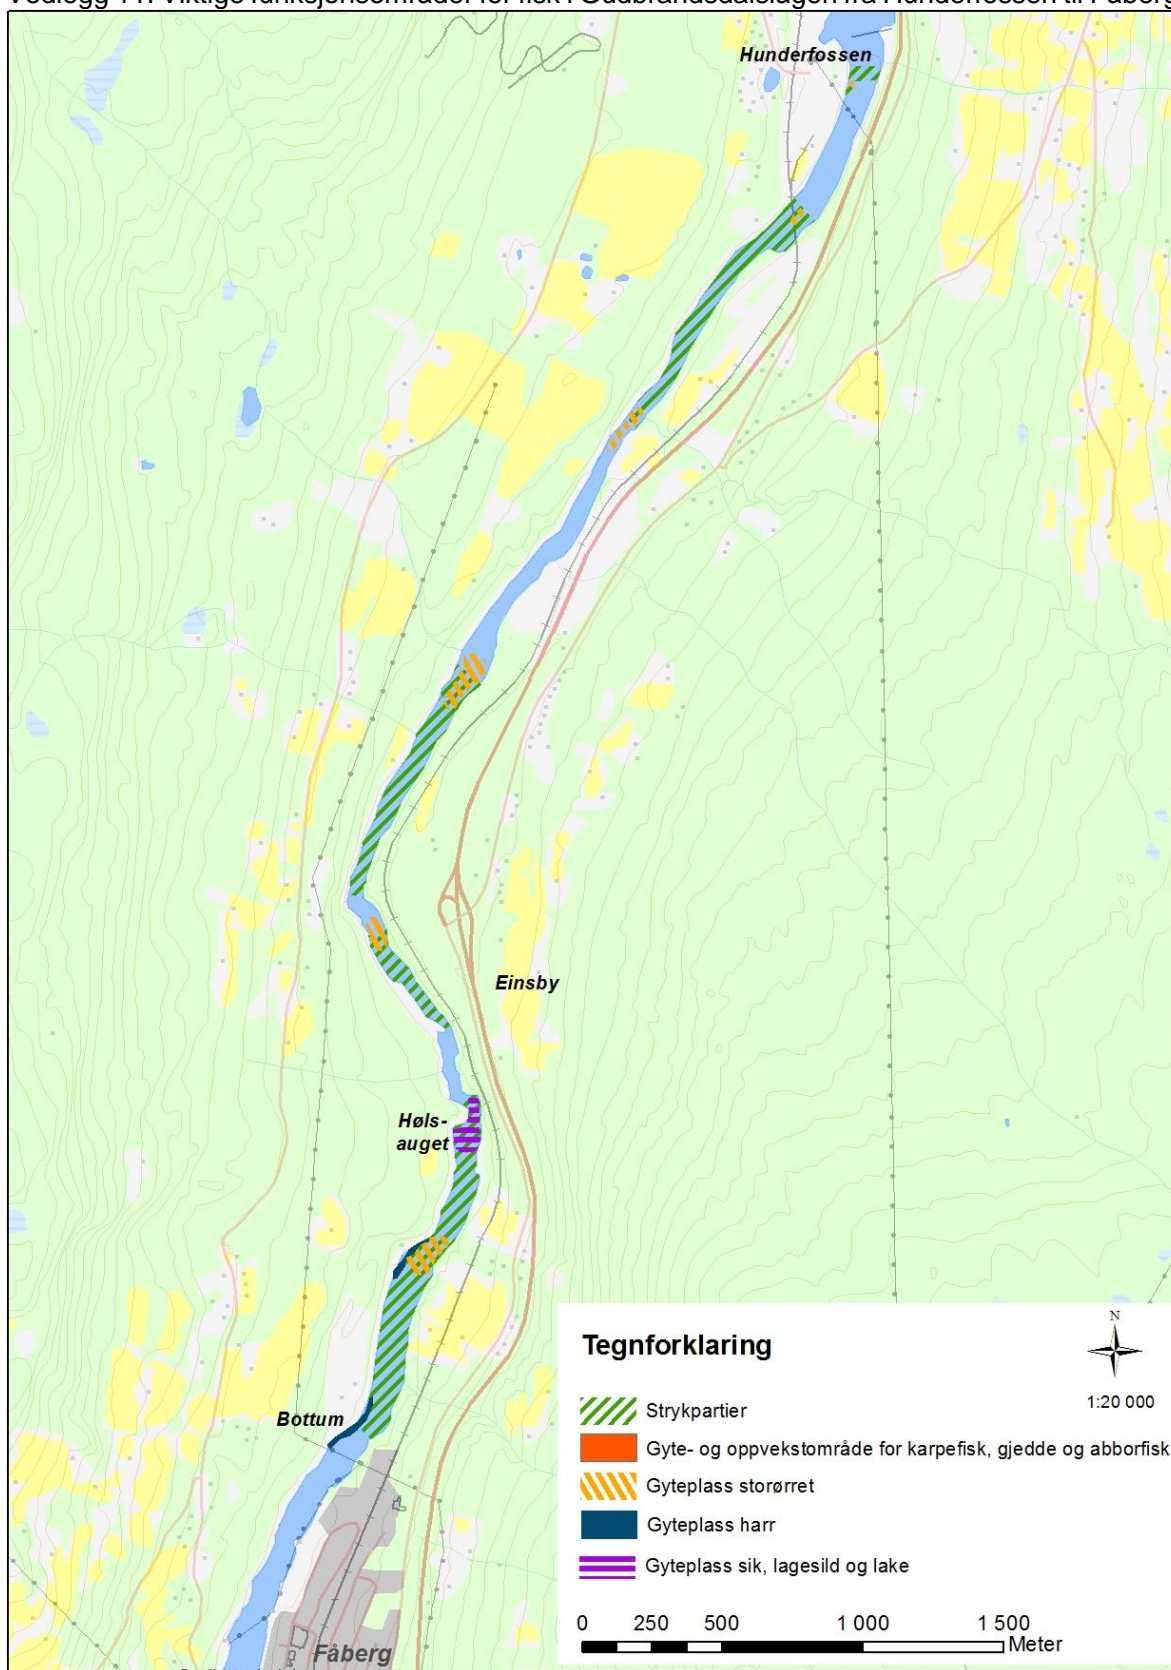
Vedlegg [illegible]. Viktige funksjonsområder for fisk i Gudbrandsdalslågen fra Hunderfossen til Fåberg

Hunderfossen

Einsby

Høls-
auget

Bottum

Fåberg

Tegnforklaring

N

1:20 000

Strykpartier

Gyte- og oppvekstområde for karpefisk, gjedde og abborfisk

Gyteplass storørret

Gyteplass harr

Gyteplass sik, lagesild og lake

0 250 500 1 000 1 500
Meter